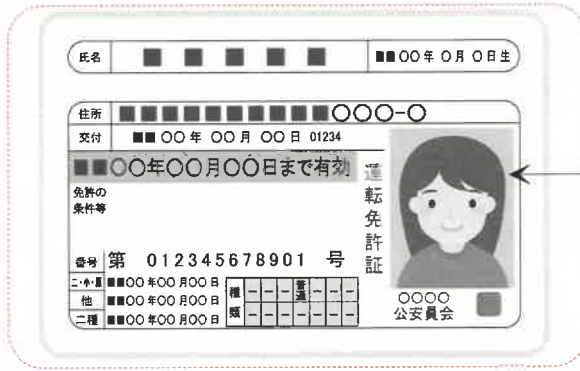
氏名 ■■■■■ ■■OO年 O月 O日生

住所 ■■■■■■■■■■OOO-O
交付 ■■ OO 年 OO 月 OO 日 01234
■■OO年OO月OO日まで有効

免許の条件等

運転免許証

番号 第 012345678901 号

二・小・原 ■■OO 年OO 月OO 日
他 ■■OO 年OO 月OO 日
二種 ■■OO 年OO 月OO 日

種類 - - - - 普通 - - -
- - - - - - - -

OOOO
公安員会